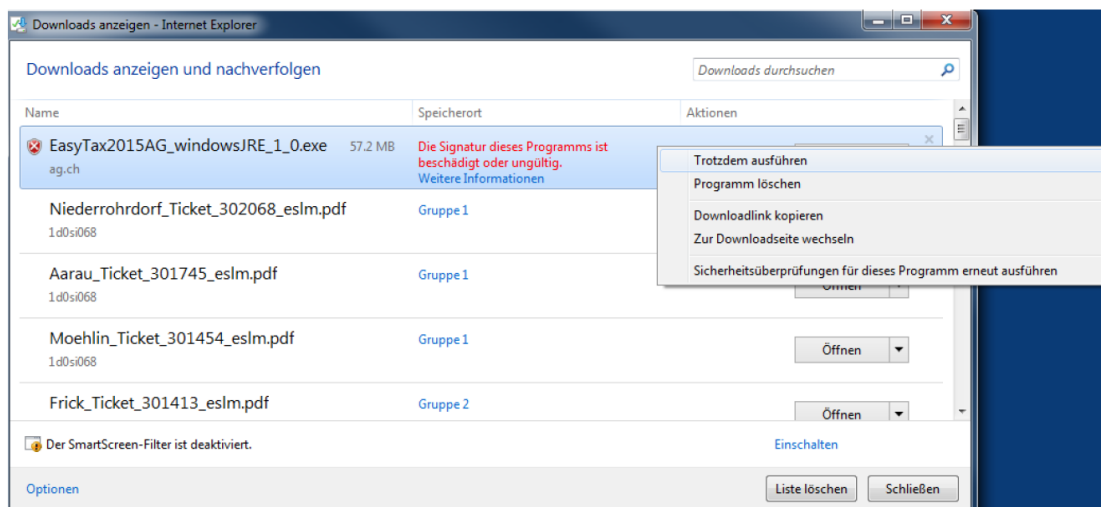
Downloads anzeigen - Internet Explorer

Downloads anzeigen und nachverfolgen

Downloads durchsuchen

| Name | Speicherort | Aktionen |
|---|---|---|
| EasyTax2015AG_windowsJRE_1_0.exe 57.2 MB ag.ch | Die Signatur dieses Programms ist beschädigt oder ungültig. Weitere Informationen | |
| Niederrohrdorf_Ticket_302068_eslm.pdf 1d0si068 | Gruppe 1 | |
| Aarau_Ticket_301745_eslm.pdf 1d0si068 | Gruppe 1 | Öffnen |
| Moehlin_Ticket_301454_eslm.pdf 1d0si068 | Gruppe 1 | Öffnen |
| Frick_Ticket_301413_eslm.pdf | Gruppe 2 | Öffnen |

Trotzdem ausführen
Programm löschen
Downloadlink kopieren
Zur Downloadseite wechseln
Sicherheitsüberprüfungen für dieses Programm erneut ausführen

Der SmartScreen-Filter ist deaktiviert.

Einschalten

Optionen

Liste löschen

Schließen